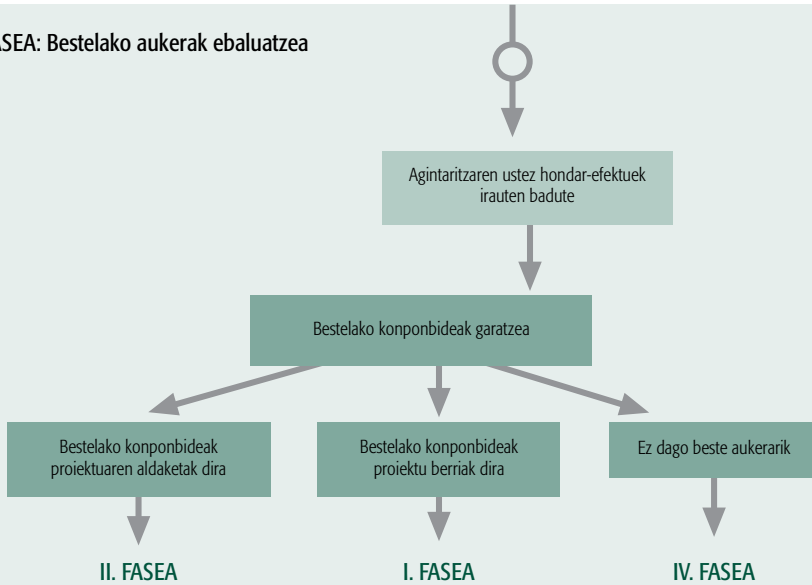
ASEA: Bestelako aukerak ebaluatzea

Agintaritzaren ustez hondar-efektuek irauten badute

Bestelako konponbideak garatzea

Bestelako konponbideak proiektuaren aldaketak dira

Bestelako konponbideak proiektu berriak dira

Ez dago beste aukerarik

II. FASEA

I. FASEA

IV. FASEA